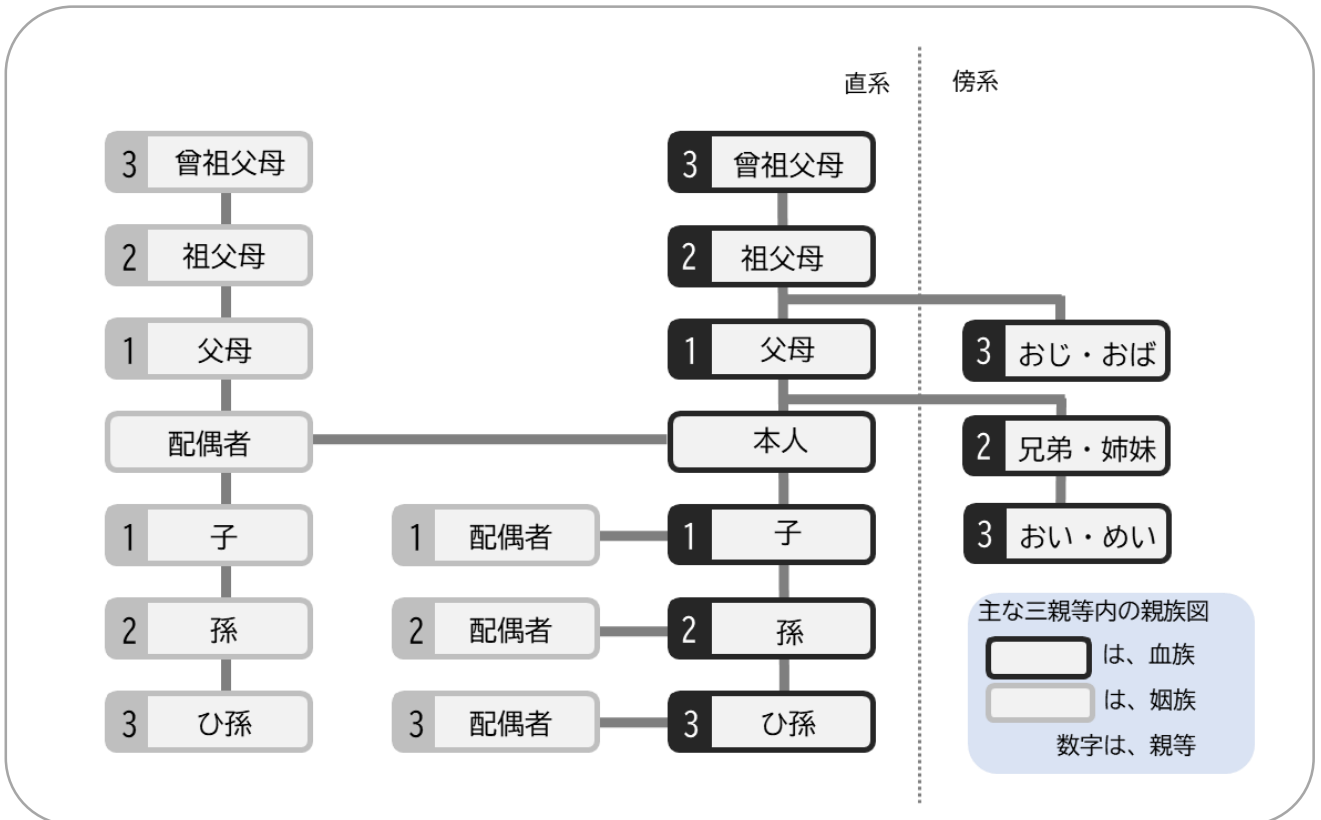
直系
傍系

3 曾祖父母
2 祖父母
1 父母
配偶者
1 子
2 孫
3 ひ孫

1 配偶者
2 配偶者
3 配偶者

3 曾祖父母
2 祖父母
1 父母
本人
1 子
2 孫
3 ひ孫

3 おじ・おば
2 兄弟・姉妹
3 おい・めい

主な三親等内の親族図
は、血族
は、姻族
数字は、親等